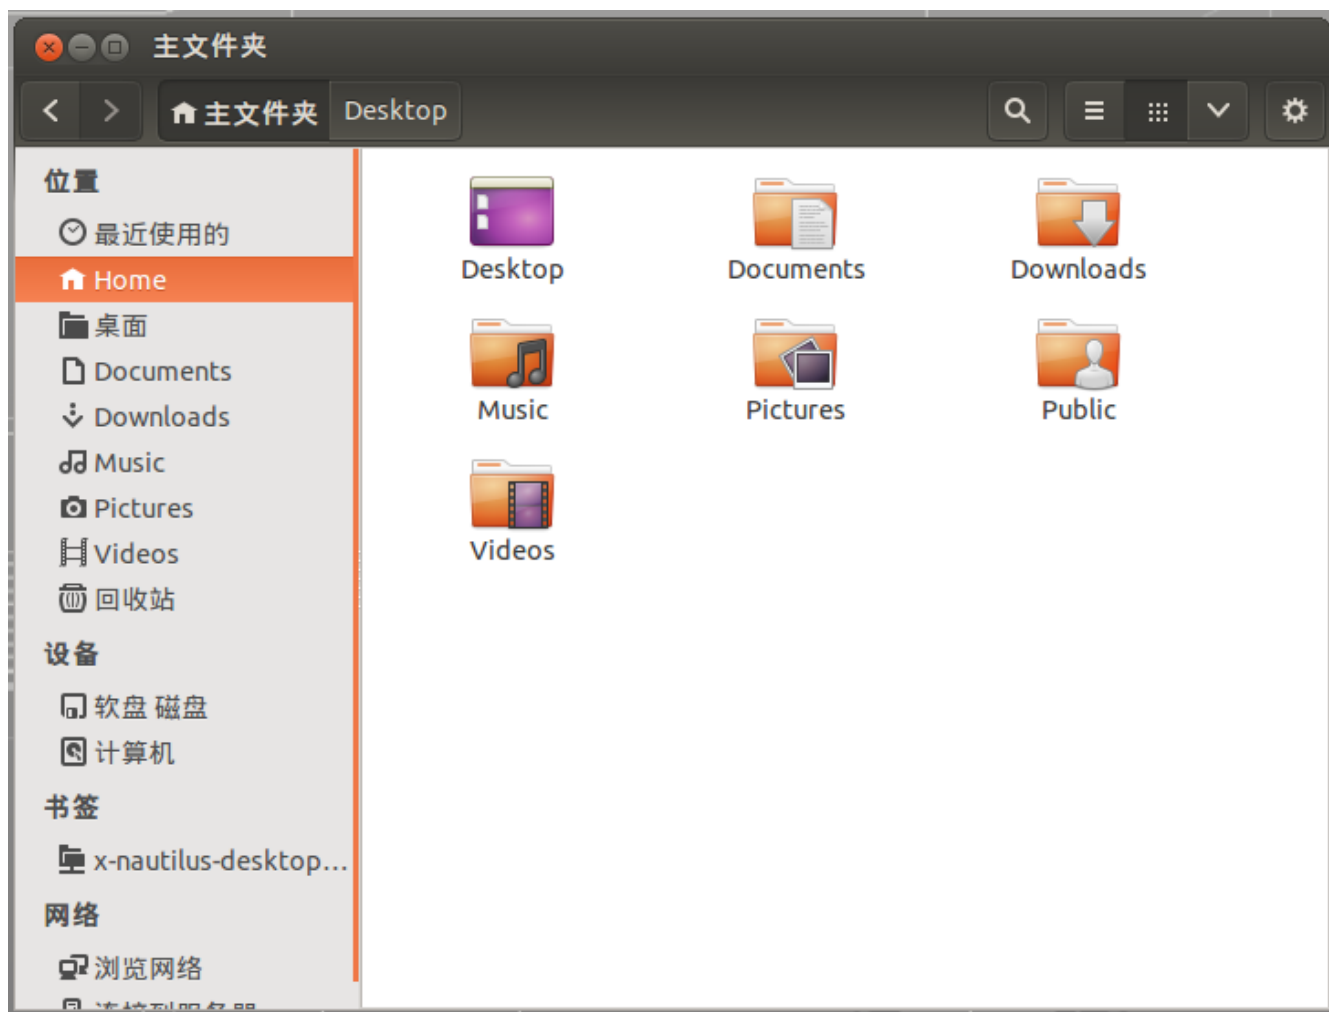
主文件夹

主文件夹 Desktop

位置
最近使用的
Home
桌面
Documents
Downloads
Music
Pictures
Videos
回收站
设备
软盘 磁盘
计算机
书签
x-nautilus-desktop...
网络
浏览网络
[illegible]

Desktop
Documents
Downloads
Music
Pictures
Public
Videos